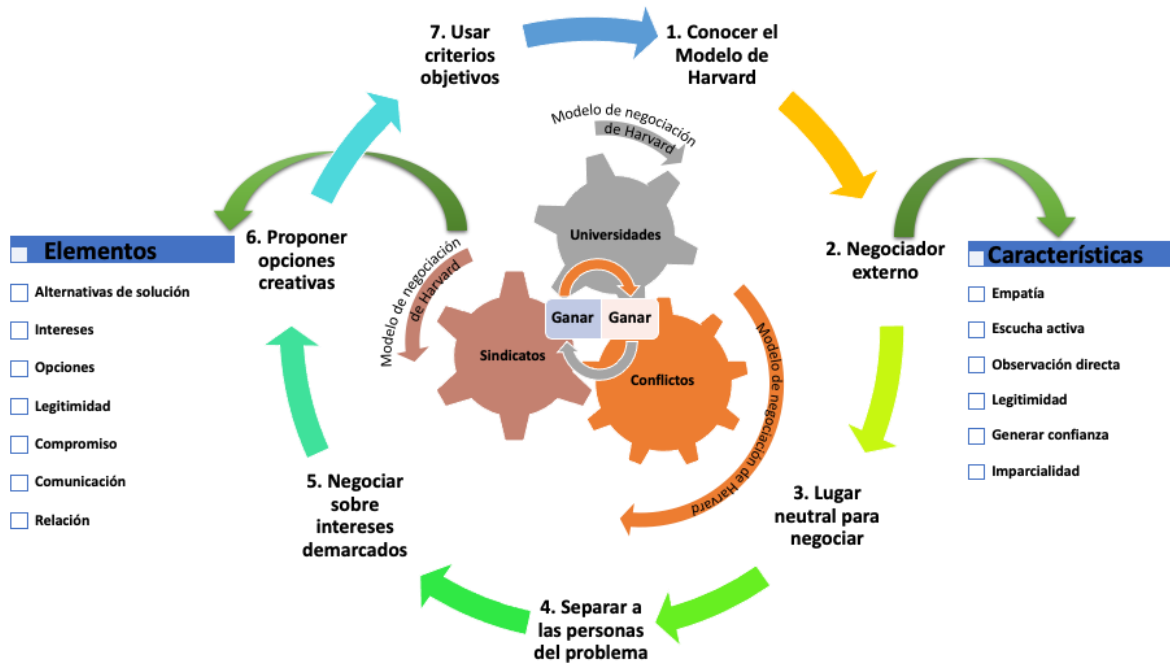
7. Usar criterios objetivos

1. Conocer el Modelo de Harvard

Modelo de negociación de Harvard

Universidades

Elementos

Alternativas de solución

Intereses

Opciones

Legitimidad

Compromiso

Comunicación

Relación

6. Proponer opciones creativas

Modelo de negociación de Harvard

Ganar

Ganar

Sindicatos

Conflictos

Modelo de negociación de Harvard

2. Negociador externo

Características

Empatía

Escucha activa

Observación directa

Legitimidad

Generar confianza

Imparcialidad

5. Negociar sobre intereses demarcados

3. Lugar neutral para negociar

4. Separar a las personas del problema